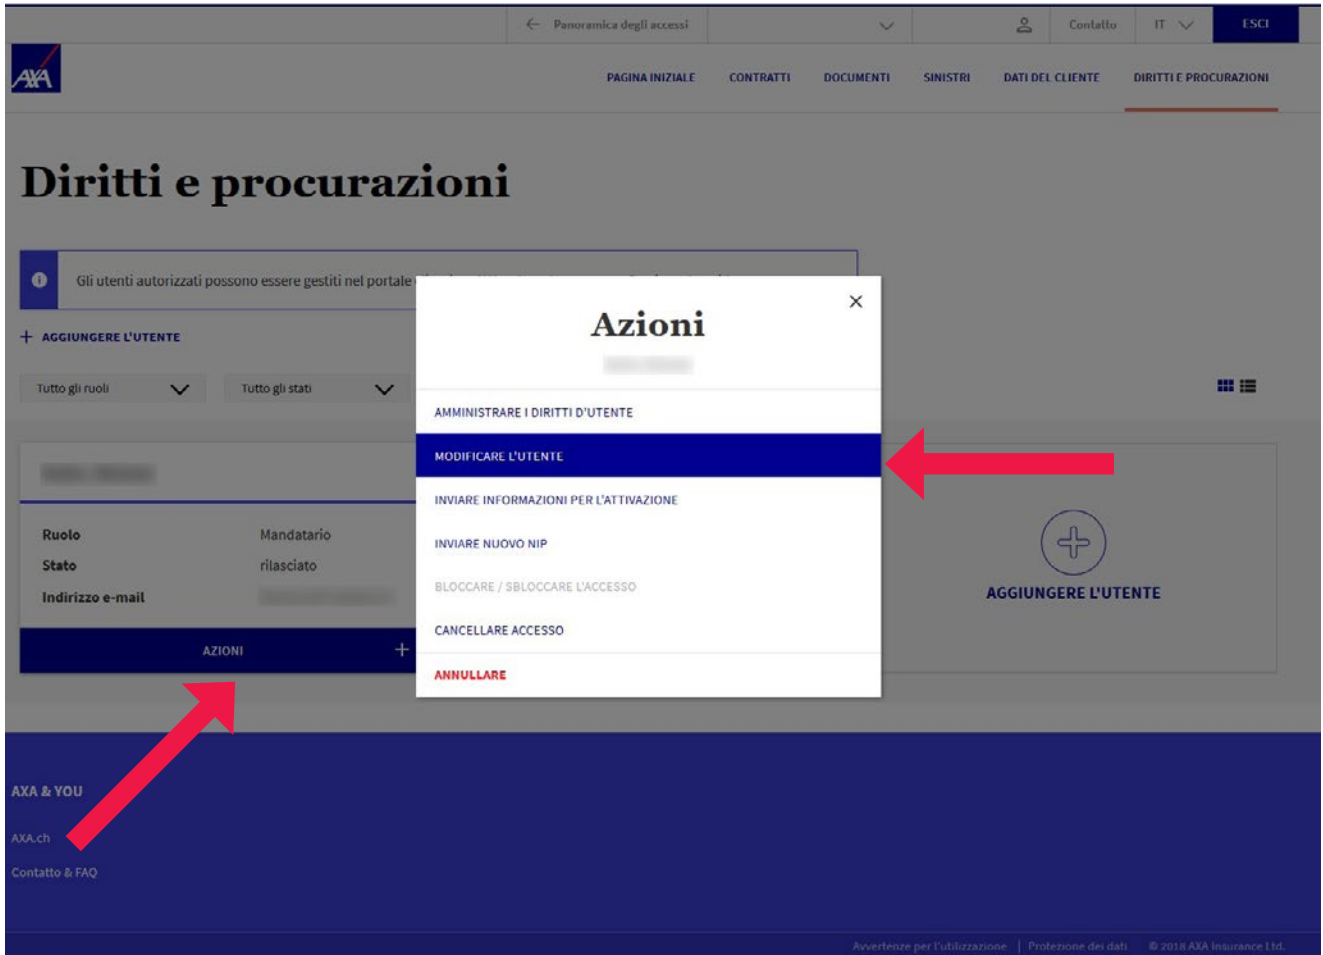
← Panoramica degli accessi

Contatto IT ESCI

AXA

PAGINA INIZIALE CONTRATTI DOCUMENTI SINISTRI DATI DEL CLIENTE DIRITTI E PROCURAZIONI

Diritti e procurazioni

Gli utenti autorizzati possono essere gestiti nel portale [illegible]

+ AGGIUNGERE L'UTENTE

Tutto gli ruoli Tutto gli stati

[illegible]

Ruolo Mandatario
Stato rilasciato
Indirizzo e-mail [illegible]

AZIONI +

Azioni
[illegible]

AMMINISTRARE I DIRITTI D'UTENTE
MODIFICARE L'UTENTE
INVIARE INFORMAZIONI PER L'ATTIVAZIONE
INVIARE NUOVO NIP
BLOCCARE / SBLOCCARE L'ACCESSO
CANCELLARE ACCESSO
ANNULLARE

AGGIUNGERE L'UTENTE

AXA & YOU
AXA.ch
Contatto & FAQ

Avvertenze per l'utilizzazione | Protezione dei dati © 2018 AXA Insurance Ltd.